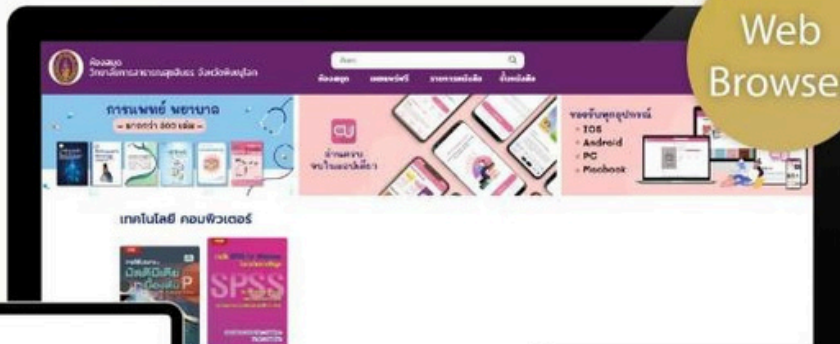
Web Browse

ห้องสมุด
วิทยาลัยการสาธารณสุขสิรินธร จังหวัดพิษณุโลก

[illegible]

ห้องสมุด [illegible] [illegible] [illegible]

การแพทย์ พยาบาล
– มากกว่า 500 เล่ม –

อ่านผ่าน
จนในแอปเดียว

รองรับทุกอุปกรณ์
- IOS
- Android
- PC
- Macbook

เทคโนโลยี คอมพิวเตอร์

SPSS